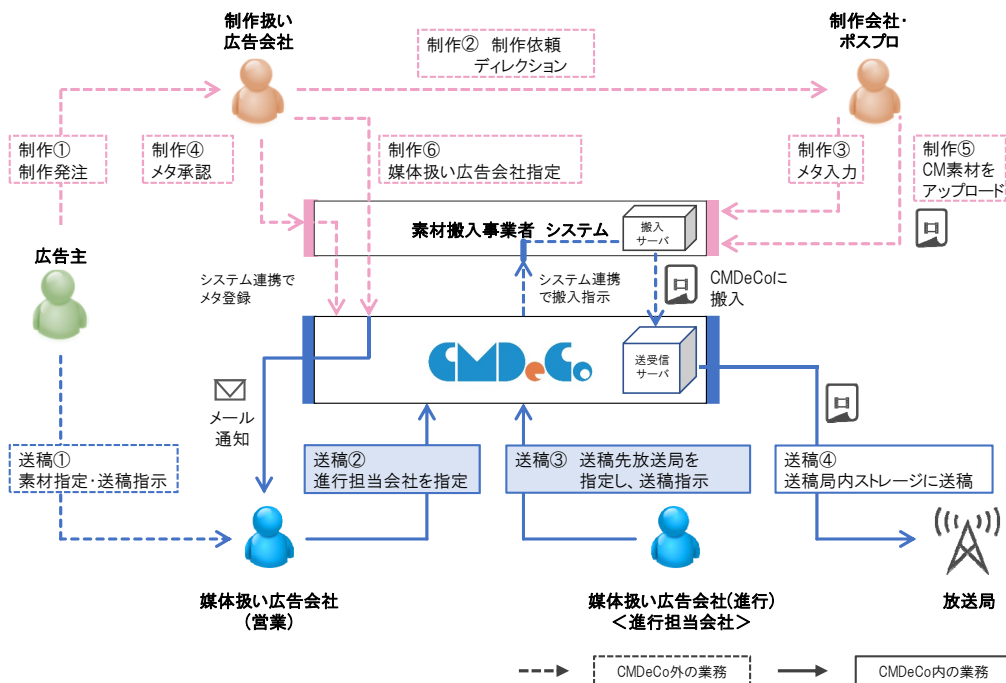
制作扱い
広告会社

制作② 制作依頼
ディレクション

制作会社・
ポスプロ

制作①
制作発注

制作④
メタ承認

制作⑥
媒体扱い広告会社指定

制作③
メタ入力

制作⑤
CM素材を
アップロード

広告主

素材搬入事業者 システム

搬入
サーバ

システム連携で
メタ登録

システム連携
で搬入指示

CMDeCoに
搬入

CMDeCo

送受信
サーバ

メール
通知

送稿①
素材指定･送稿指示

送稿②
進行担当会社を指定

送稿③ 送稿先放送局を
指定し、送稿指示

送稿④
送稿局内ストレージに送稿

媒体扱い広告会社
（営業）

媒体扱い広告会社(進行)
＜進行担当会社＞

放送局

CMDeCo外の業務

CMDeCo内の業務